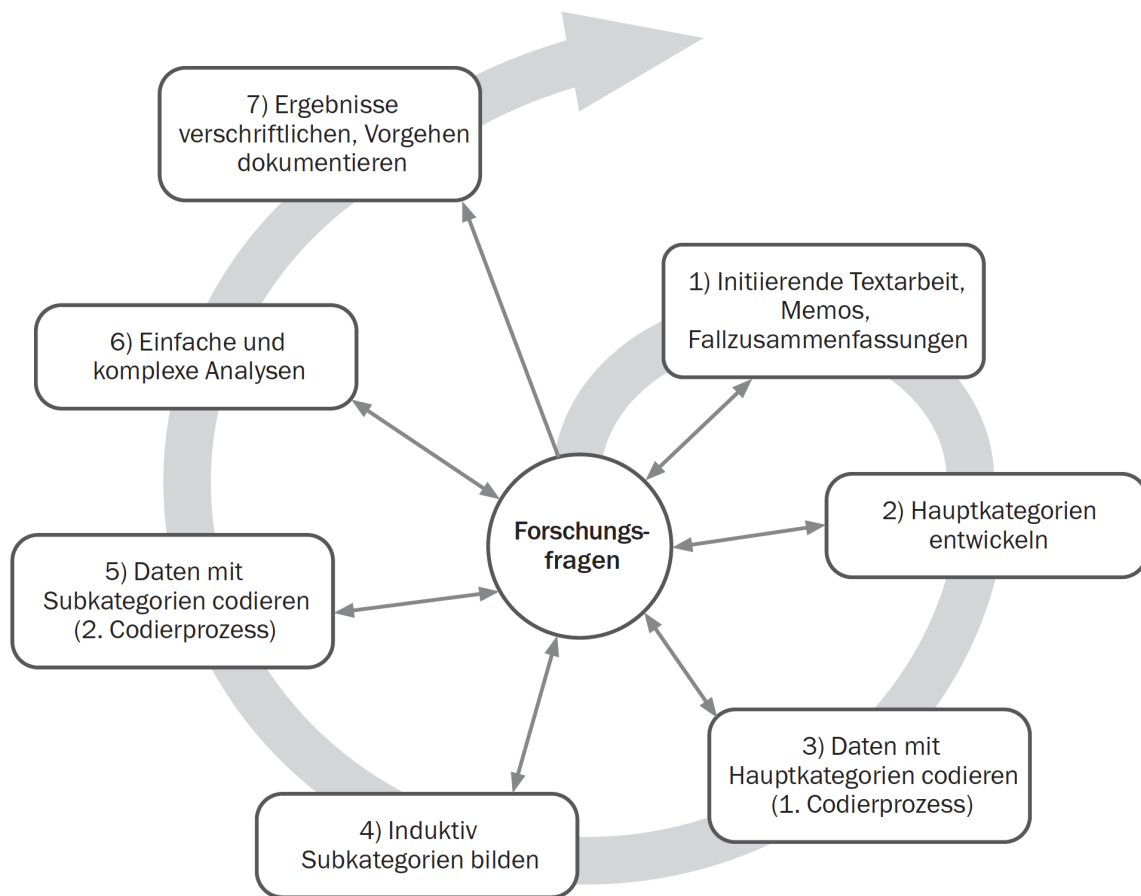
Forschungsfragen

1) Initiierende Textarbeit, Memos, Fallzusammenfassungen

2) Hauptkategorien entwickeln

3) Daten mit Hauptkategorien codieren (1. Codierprozess)

4) Induktiv Subkategorien bilden

5) Daten mit Subkategorien codieren (2. Codierprozess)

6) Einfache und komplexe Analysen

7) Ergebnisse verschriftlichen, Vorgehen dokumentieren